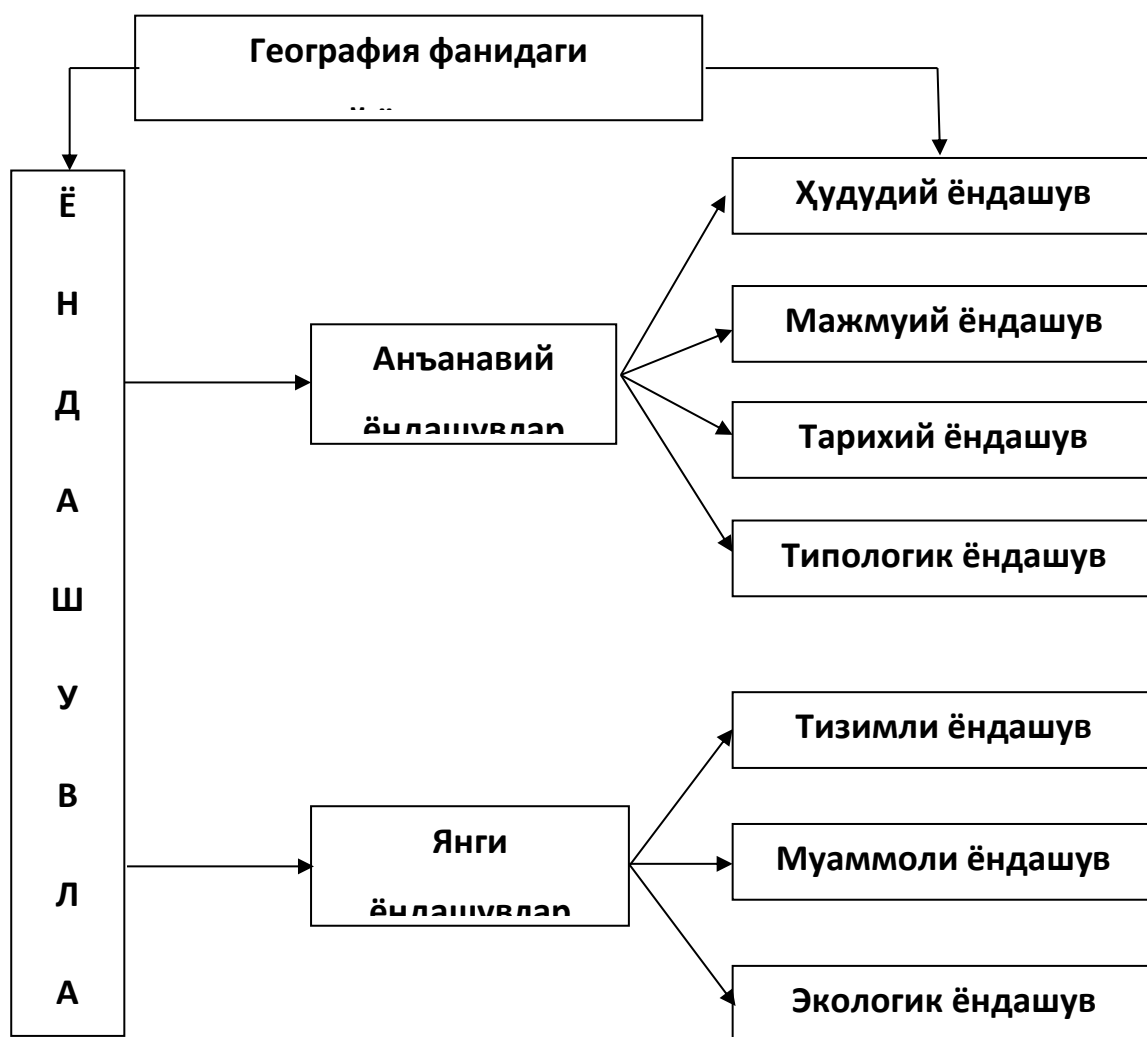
География фанидаги
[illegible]

Ё
Н
Д
А
Ш
У
В
Л
А

Анъанавий ёндашувлар

Ҳудудий ёндашув

Мажмуий ёндашув

Тарихий ёндашув

Типологик ёндашув

Янги ёндашувлар

Тизимли ёндашув

Муаммоли ёндашув

Экологик ёндашув